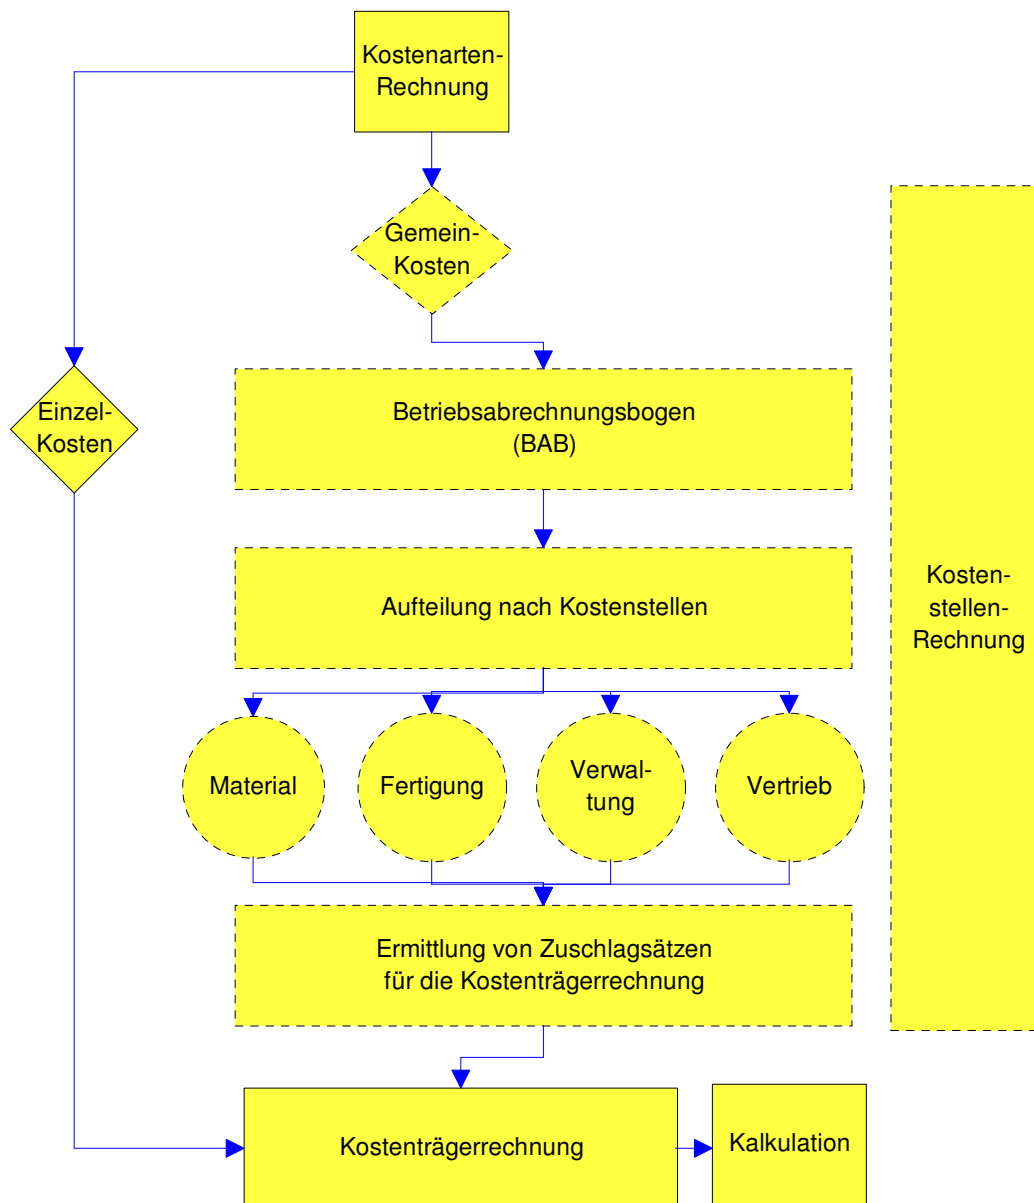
Kostenarten-Rechnung

Gemein-Kosten

Einzel-Kosten

Betriebsabrechnungsbogen (BAB)

Aufteilung nach Kostenstellen

Kosten-stellen-Rechnung

Material

Fertigung

Verwal-tung

Vertrieb

Ermittlung von Zuschlagsätzen für die Kostenträgerrechnung

Kostenträgerrechnung

Kalkulation